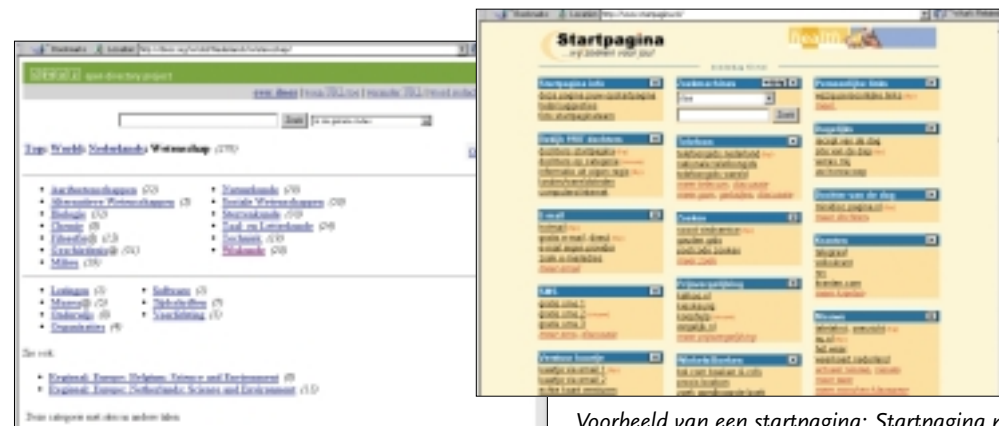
open directory project

Zoek

Top: World: Nederlands: Wetenschap (270)

Biologie (12)
Chemie (8)
Filosofie@ (13)
Milieu (38)

Natuurkunde (10)
Sterrenkunde (10)
Techniek (28)
Wiskunde (28)

Lezingen (3)
Musea@ (3)
Onderwijs (8)
Organisaties (4)

Software (5)
Tijdschriften (7)
Voorlichting (3)

Zie ook:

Regional: Europe: Belgium: Science and Environment (8)
Regional: Europe: Netherlands: Science and Environment (13)

Startpagina
...wij zoeken voor jou!

Startpagina info
E-mail
Telefoon
Zoeken
Prijsvergelijking
Nieuws
Kranten
Beurs
Weer
Dochter van de dag
Vandaag
Persoonlijke links

Zoek

Voorbeeld van een startpagina: Startpagina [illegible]